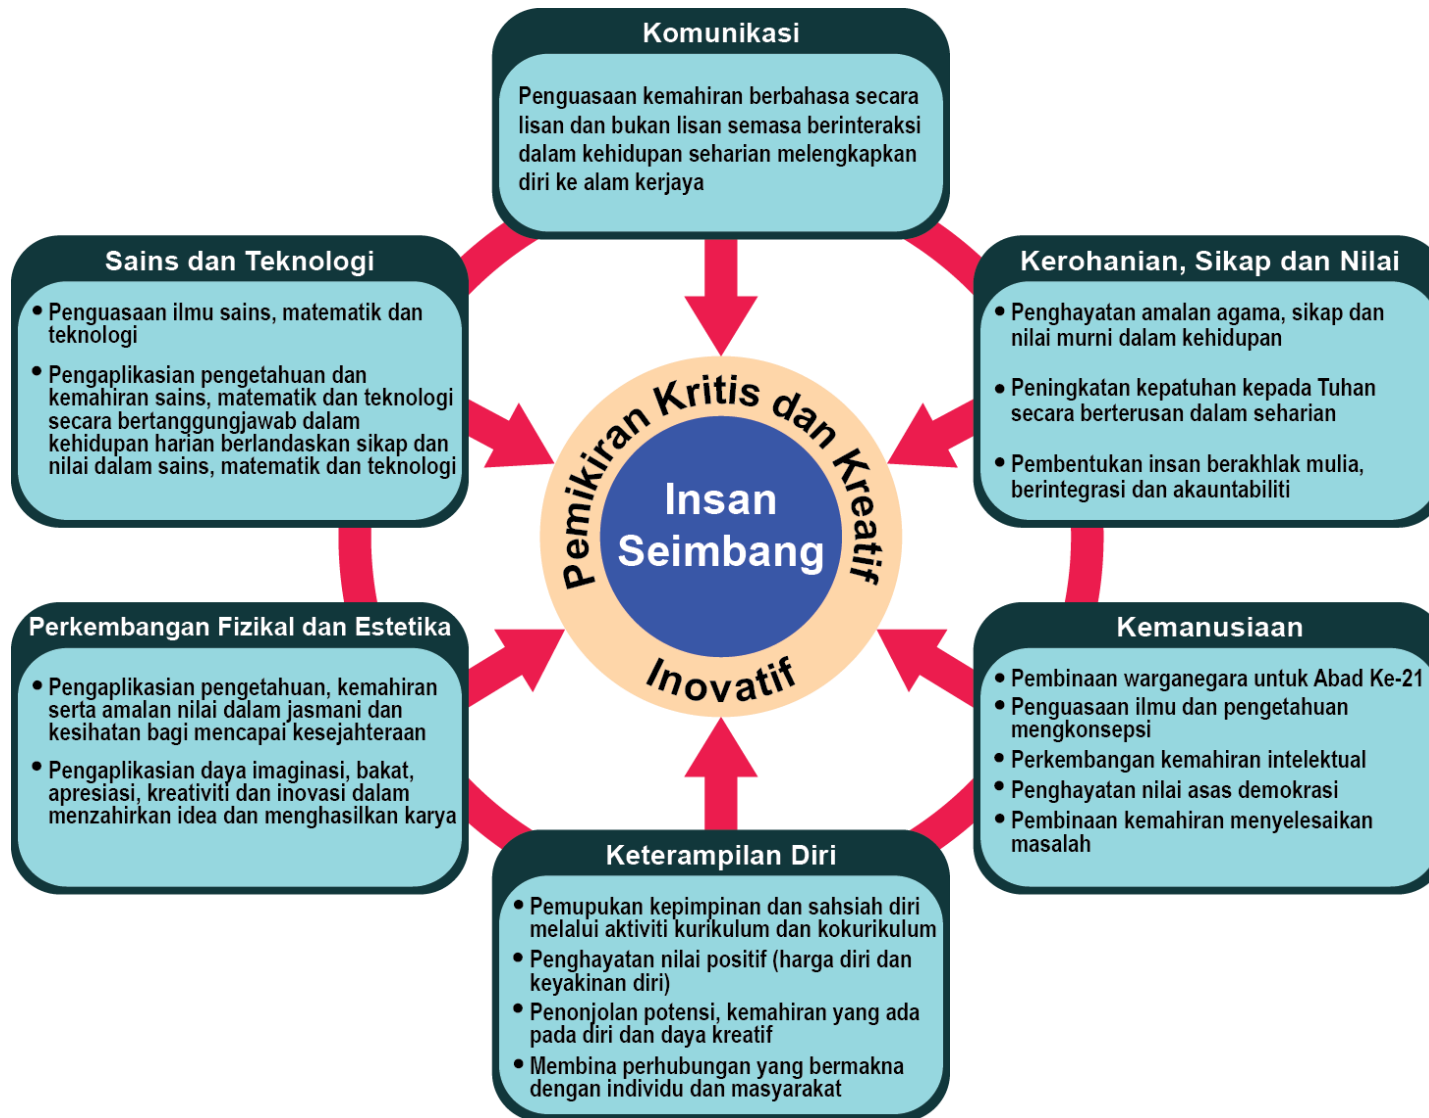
Komunikasi

Penguasaan kemahiran berbahasa secara lisan dan bukan lisan semasa berinteraksi dalam kehidupan seharian melengkapkan diri ke alam kerjaya

Sains dan Teknologi

• Penguasaan ilmu sains, matematik dan teknologi
• Pengaplikasian pengetahuan dan kemahiran sains, matematik dan teknologi secara bertanggungjawab dalam kehidupan harian berlandaskan sikap dan nilai dalam sains, matematik dan teknologi

Kerohanian, Sikap dan Nilai

• Penghayatan amalan agama, sikap dan nilai murni dalam kehidupan
• Peningkatan kepatuhan kepada Tuhan secara berterusan dalam seharian
• Pembentukan insan berakhlak mulia, berintegrasi dan akauntabiliti

Pemikiran Kritis dan Kreatif

Insan Seimbang

Inovatif

Perkembangan Fizikal dan Estetika

• Pengaplikasian pengetahuan, kemahiran serta amalan nilai dalam jasmani dan kesihatan bagi mencapai kesejahteraan
• Pengaplikasian daya imaginasi, bakat, apresiasi, kreativiti dan inovasi dalam menzahirkan idea dan menghasilkan karya

Kemanusiaan

• Pembinaan warganegara untuk Abad Ke-21
• Penguasaan ilmu dan pengetahuan mengkonsepsi
• Perkembangan kemahiran intelektual
• Penghayatan nilai asas demokrasi
• Pembinaan kemahiran menyelesaikan masalah

Keterampilan Diri

• Pemupukan kepimpinan dan sahsiah diri melalui aktiviti kurikulum dan kokurikulum
• Penghayatan nilai positif (harga diri dan keyakinan diri)
• Penonjolan potensi, kemahiran yang ada pada diri dan daya kreatif
• Membina perhubungan yang bermakna dengan individu dan masyarakat